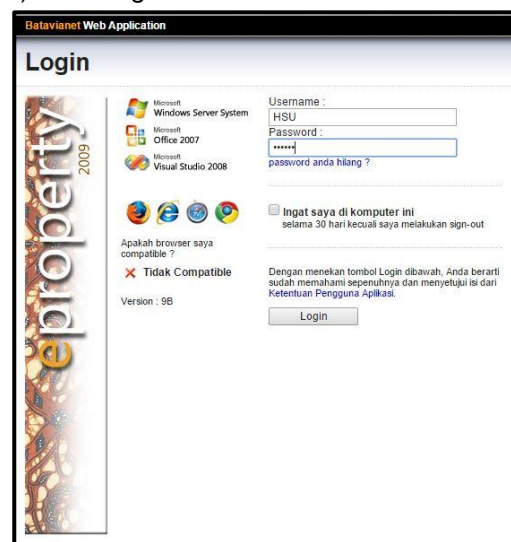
Batavianet Web Application

Login

eproperty 2009

Microsoft Windows Server System
Microsoft Office 2007
Microsoft Visual Studio 2008

Apakah browser saya compatible ?

✕ Tidak Compatible

Version : 9B

Username :
HSU
Password :
••••••
password anda hilang ?

Ingat saya di komputer ini
selama 30 hari kecuali saya melakukan sign-out

Dengan menekan tombol Login dibawah, Anda berarti sudah memahami sepenuhnya dan menyetujui isi dari Ketentuan Pengguna Aplikasi.

Login